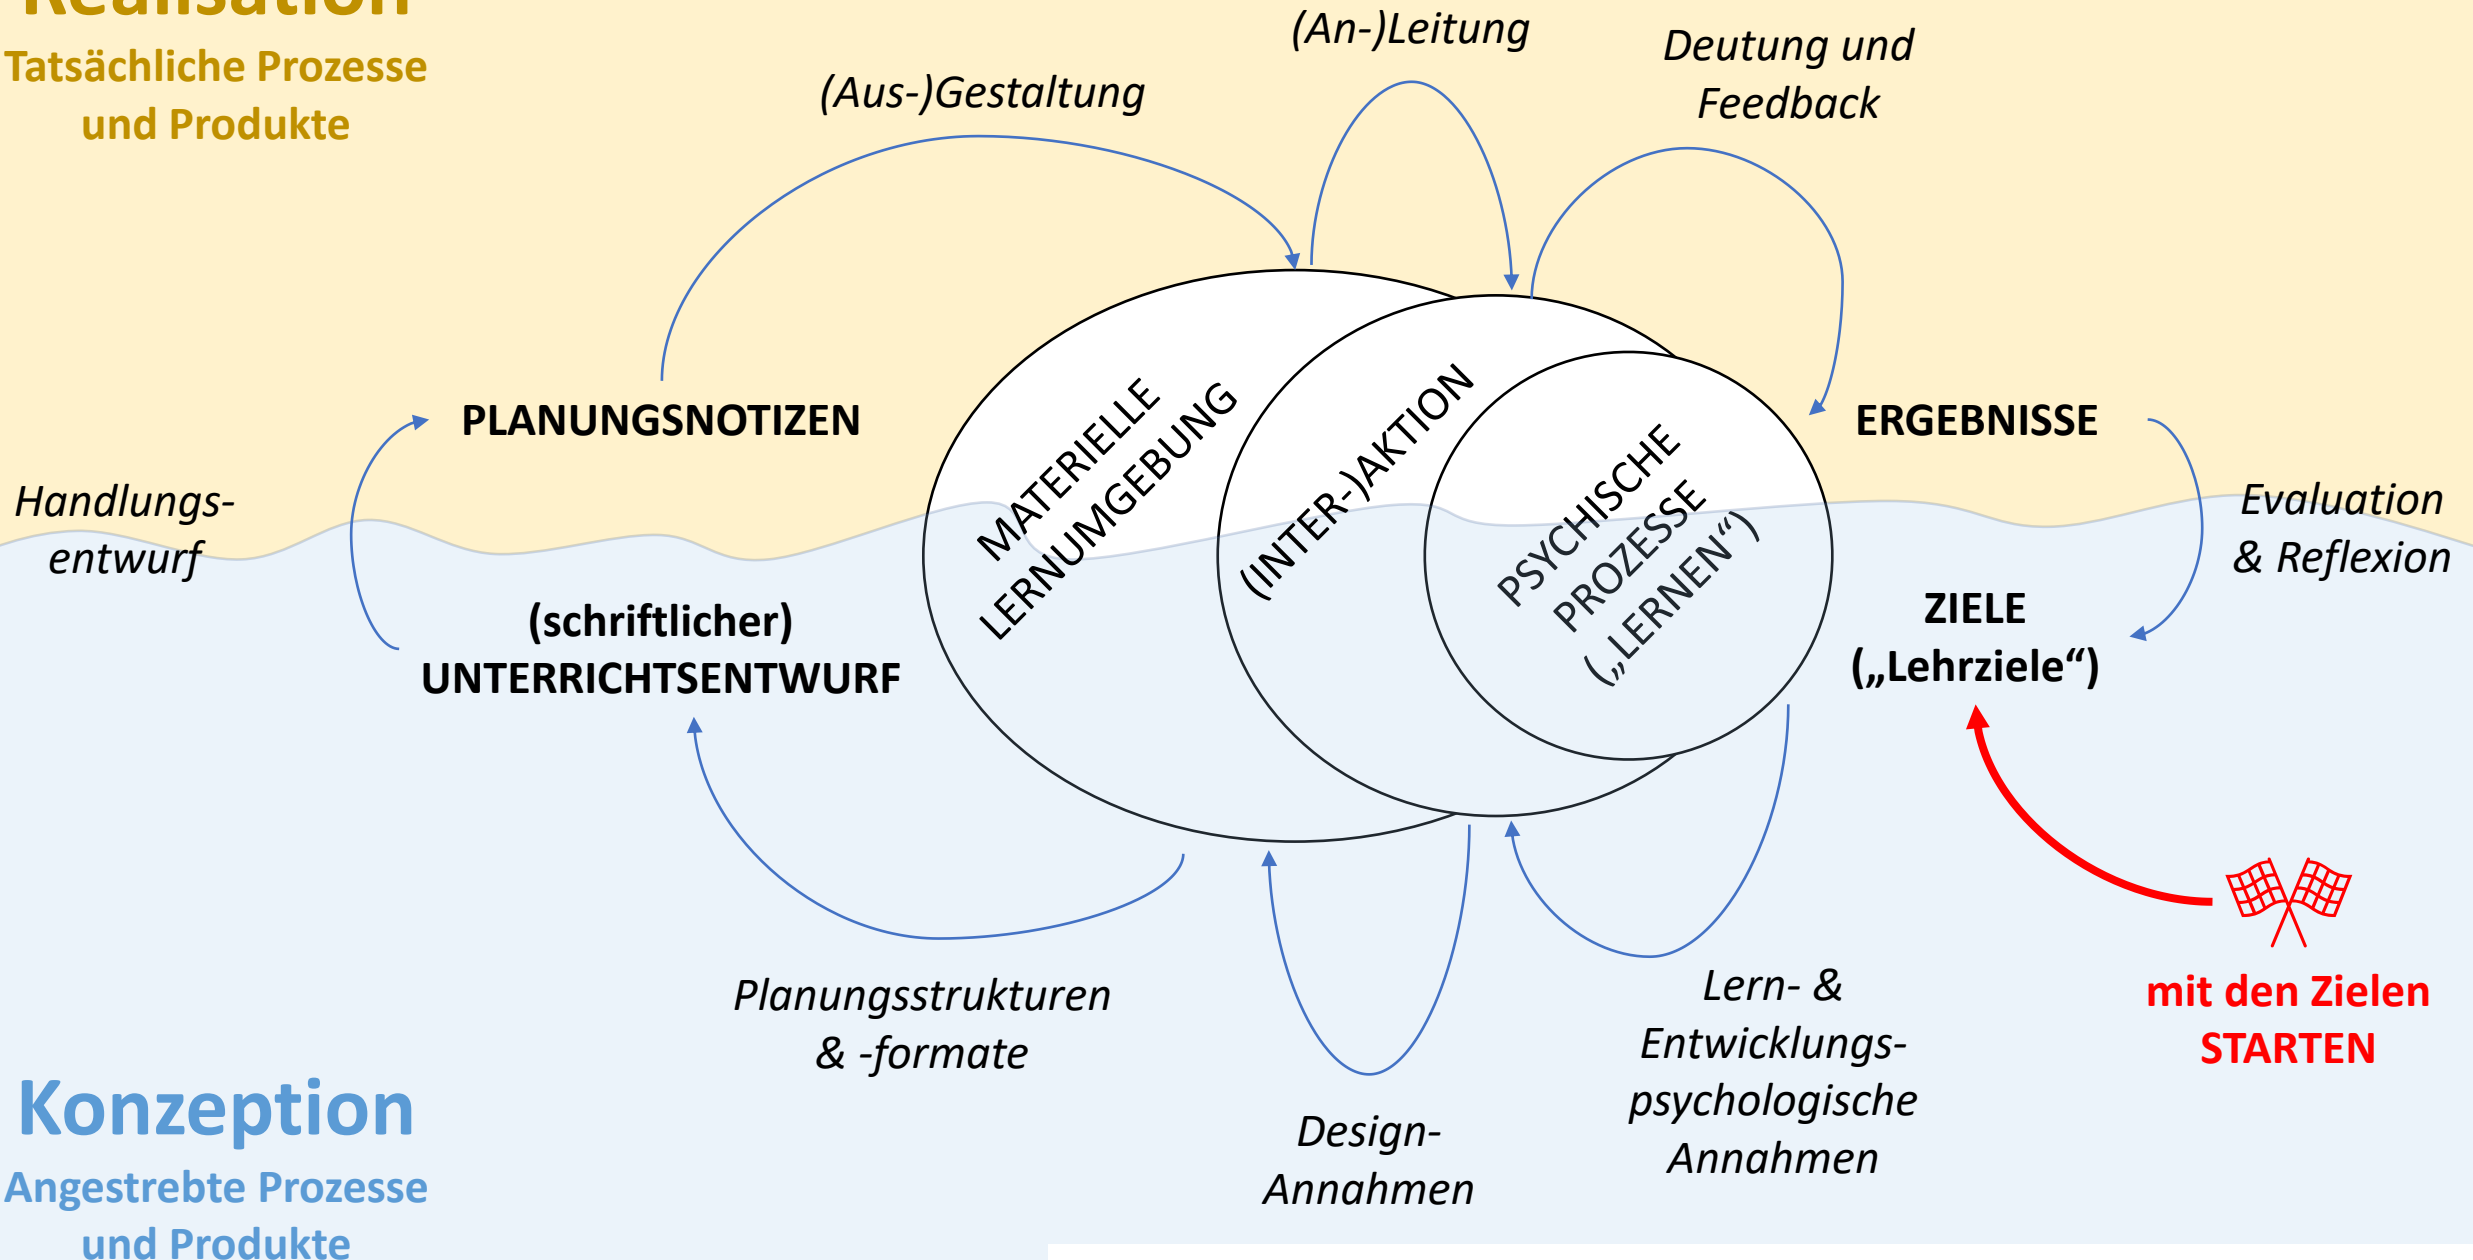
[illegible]

Tatsächliche Prozesse und Produkte

(Aus-)Gestaltung

(An-)Leitung

Deutung und Feedback

PLANUNGSNOTIZEN

ERGEBNISSE

Handlungs-entwurf

MATERIELLE LERNUMGEBUNG

(INTER-)AKTION

PSYCHISCHE PROZESSE („LERNEN“)

Evaluation & Reflexion

(schriftlicher) UNTERRICHTSENTWURF

ZIELE („Lehrziele“)

Planungsstrukturen & -formate

Lern- & Entwicklungs-psychologische Annahmen

mit den Zielen STARTEN

Design-Annahmen

Konzeption

Angestrebte Prozesse und Produkte